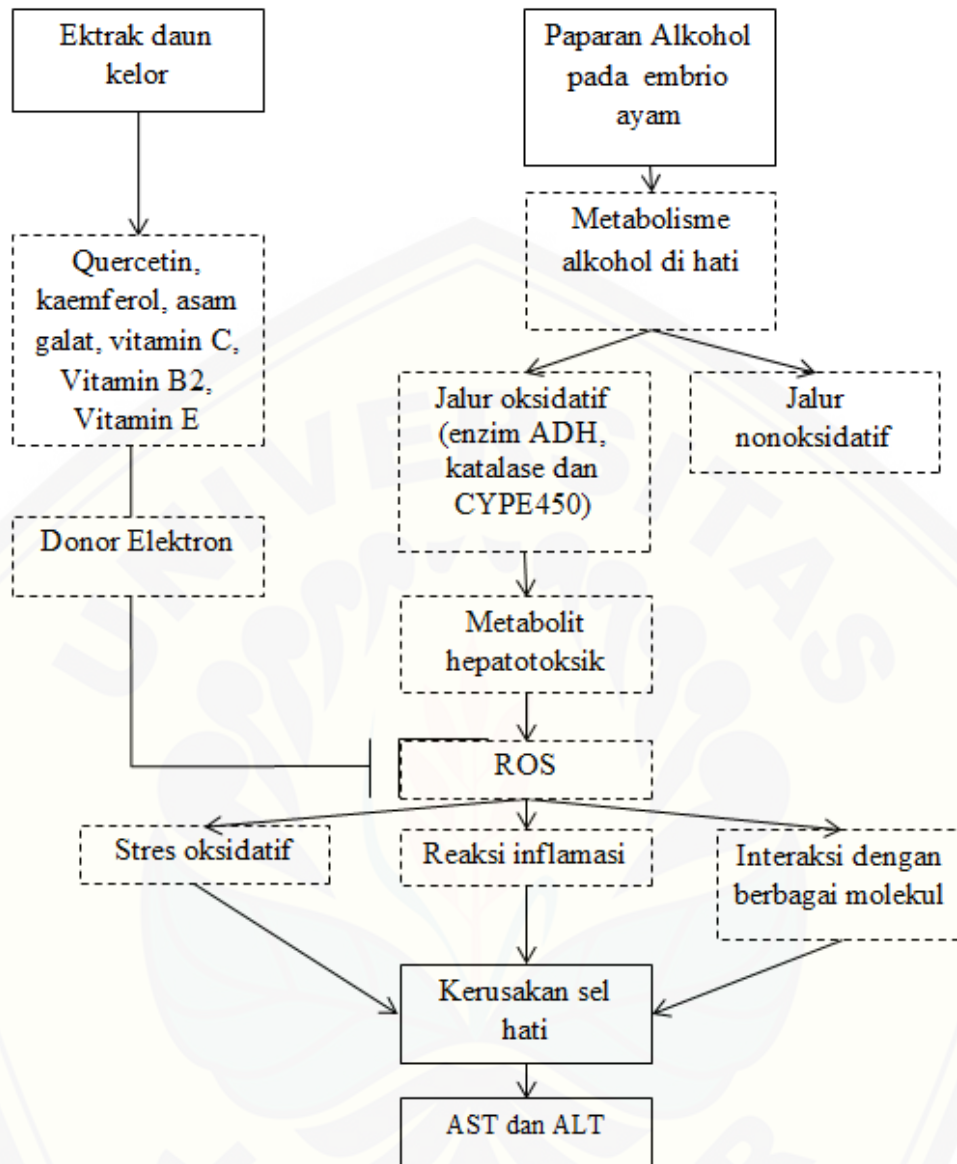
Ektrak daun kelor

Quercetin, kaemferol, asam galat, vitamin C, Vitamin B2, Vitamin E

Donor Elektron

Paparan Alkohol pada embrio ayam

Metabolisme alkohol di hati

Jalur oksidatif (enzim ADH, katalase dan CYPE450)

Jalur nonoksidatif

Metabolit hepatotoksik

ROS

Stres oksidatif

Reaksi inflamasi

Interaksi dengan berbagai molekul

Kerusakan sel hati

AST dan ALT